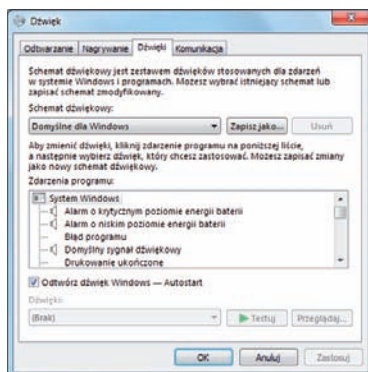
Dźwięk

Odtwarzanie | Nagrywanie | Dźwięki | Komunikacja

Schemat dźwiękowy jest zestawem dźwięków stosowanych dla zdarzeń w systemie Windows i programach. Możesz wybrać istniejący schemat lub zapisać schemat zmodyfikowany.

Schemat dźwiękowy:

Domyślne dla Windows

Zapisz jako...

Usuń

Aby zmienić dźwięki, kliknij zdarzenie programu na poniższej liście, a następnie wybierz dźwięk, który chcesz zastosować. Możesz zapisać zmiany jako nowy schemat dźwiękowy.

Zdarzenia programu:

System Windows
Alarm o krytycznym poziomie energii baterii
Alarm o niskim poziomie energii baterii
Błąd programu
Domyślny sygnał dźwiękowy
Drukowanie ukończone

Odtwórz dźwięk Windows — Autostart

Dźwięki:

(Brak)

Testuj

Przeglądaj...

OK

Anuluj

Zastosuj